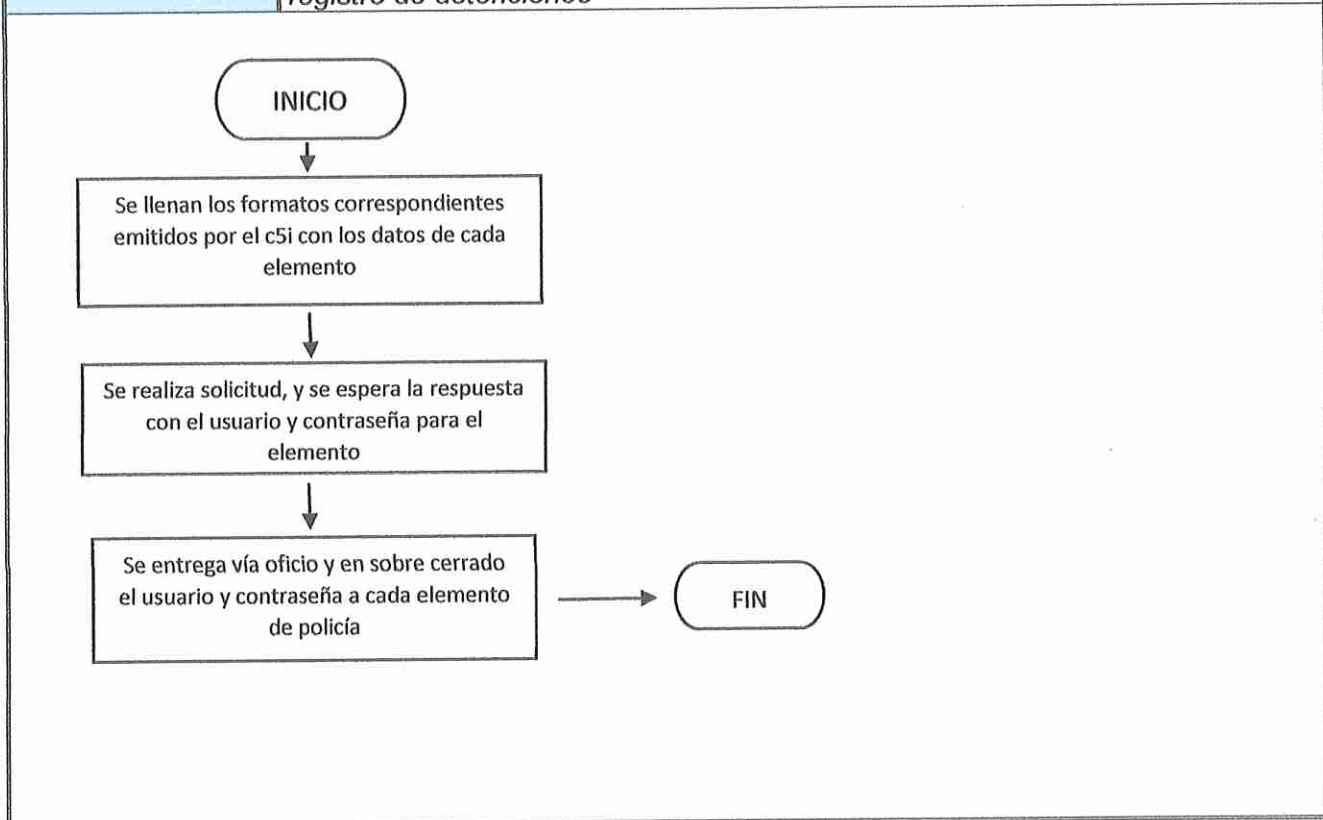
registro de detenciones

INICIO

Se llenan los formatos correspondientes emitidos por el c5i con los datos de cada elemento

Se realiza solicitud, y se espera la respuesta con el usuario y contraseña para el elemento

Se entrega vía oficio y en sobre cerrado el usuario y contraseña a cada elemento de policía

FIN